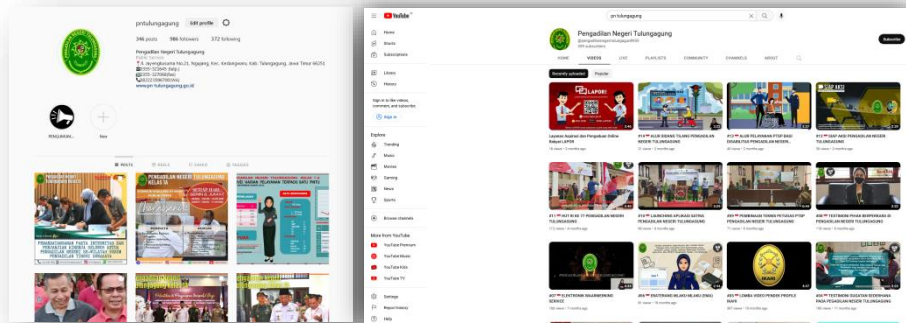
pntulungagung Edit profile

346 posts 986 followers 372 following

Pengadilan Negeri Tulungagung
Public Service
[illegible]
www.pn-tulungagung.go.id

PENGUMUMAN New

POSTS REELS SAVED TAGGED

YouTube

pn tulungagung

Home
Shorts
Subscriptions
Library
History
Sign in to like videos, comment, and subscribe.
Sign in
Explore
Trending
Music
Movies
Gaming
News
Sports
Browse channels
More from YouTube
YouTube Premium
YouTube Music
YouTube Kids
YouTube TV
Settings
Report history
Help

Pengadilan Negeri Tulungagung
Subscribe

HOME VIDEOS LIVE PLAYLISTS COMMUNITY CHANNELS ABOUT

Recently uploaded Popular

Layanan Aspirasi dan Pengaduan Online Rakyat LAPOR
ALUR SIDANG TILANG PENGADILAN NEGERI TULUNGAGUNG
ALUR PELAYANAN PTSP BAGI DISABILITAS PENGADILAN NEGERI
SAAP ANTI PENGADILAN NEGERI TULUNGAGUNG
HUT RI KE 77 PENGADILAN NEGERI TULUNGAGUNG
LAUNCHING APLIKASI SATRIA PENGADILAN NEGERI TULUNGAGUNG
PEMBINAAN TEKNIS PETUGAS PTSP PENGADILAN NEGERI TULUNGAGUNG
TESTIMONI PIHAK BERPERKARA DI PENGADILAN NEGERI TULUNGAGUNG
ELEKTRONIK MANAGEMENT SERVICE
E-TESTIMONI MILANG ONLINE
LOMBA VIDEO PENDEK PROFILE WARI
TESTIMONI SIDANG TILANG PERDATA PENGADILAN NEGERI TULUNGAGUNG